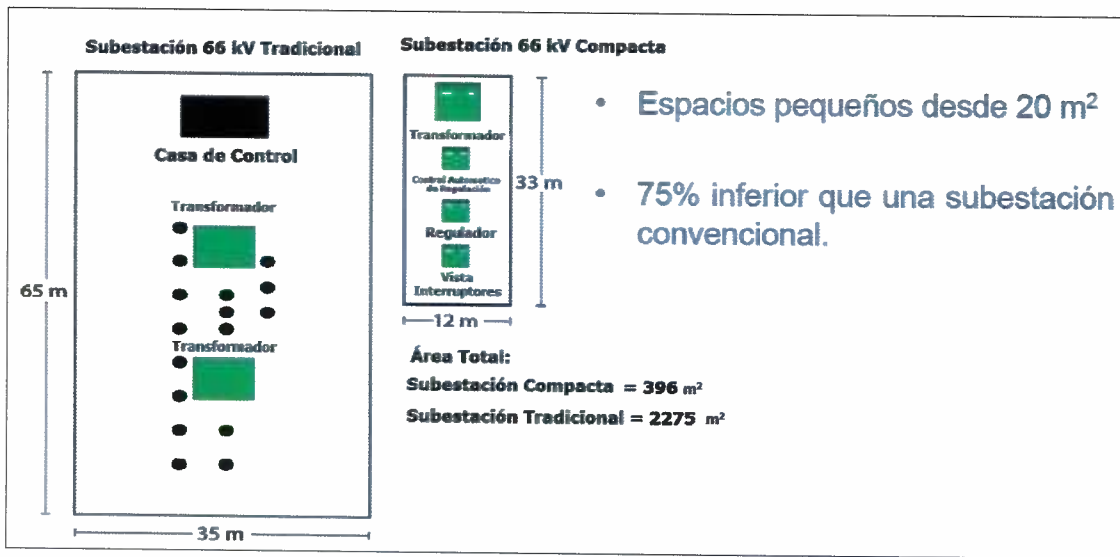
Subestación 66 kV Tradicional

Casa de Control

Transformador

Transformador

65 m

35 m

Subestación 66 kV Compacta

Transformador

Control Automatico de Regulación

Regulador

Vista Interruptores

33 m

12 m

Área Total:

Subestación Compacta = 396 m²

Subestación Tradicional = 2275 m²

• Espacios pequeños desde 20 m²

• 75% inferior que una subestación convencional.